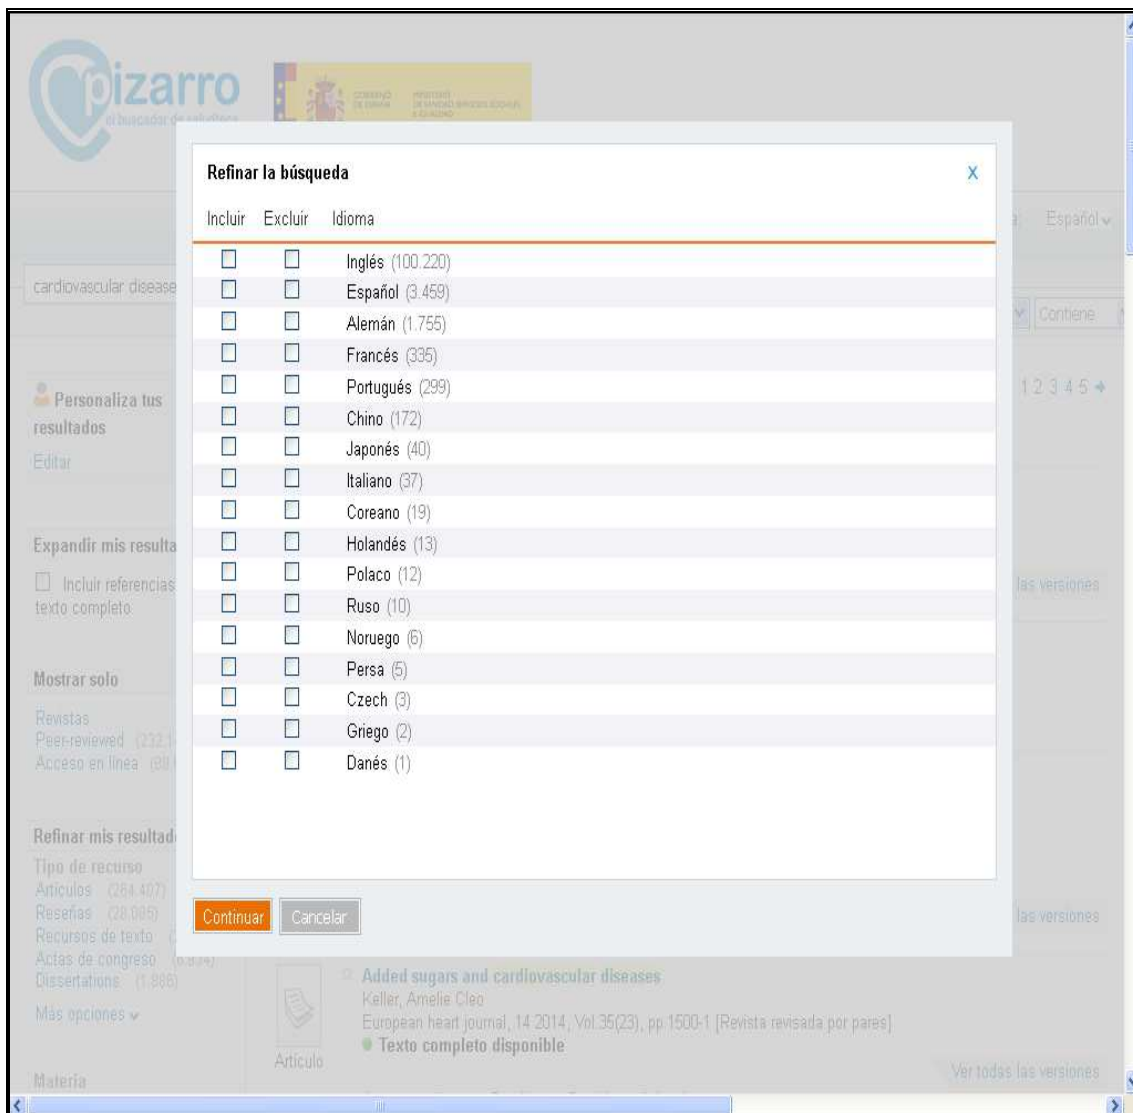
pizarro
el buscador de salud

GOBIERNO DE ESPAÑA
MINISTERIO DE SANIDAD, SERVICIOS SOCIALES E IGUALDAD

Español

cardiovascular disease

Contiene

Personaliza tus resultados
Editar

Expandir mis resulta
Incluir referencias texto completo

Mostrar solo
Revistas
Peer-reviewed (232.1
Acceso en línea (80.

Refinar mis resultad
Tipo de recurso
Artículos (284.407)
Reseñas (28.085)
Recursos de texto
Actas de congreso (6.834)
Dissertations (1.886)
Más opciones

Materia

1 2 3 4 5

las versiones

las versiones

Refinar la búsqueda

X

| Incluir | Excluir | Idioma |
|---|---|---|
| ☐ | ☐ | Inglés (100.220) |
| ☐ | ☐ | Español (3.459) |
| ☐ | ☐ | Alemán (1.755) |
| ☐ | ☐ | Francés (335) |
| ☐ | ☐ | Portugués (299) |
| ☐ | ☐ | Chino (172) |
| ☐ | ☐ | Japonés (40) |
| ☐ | ☐ | Italiano (37) |
| ☐ | ☐ | Coreano (19) |
| ☐ | ☐ | Holandés (13) |
| ☐ | ☐ | Polaco (12) |
| ☐ | ☐ | Ruso (10) |
| ☐ | ☐ | Noruego (6) |
| ☐ | ☐ | Persa (5) |
| ☐ | ☐ | Czech (3) |
| ☐ | ☐ | Griego (2) |
| ☐ | ☐ | Danés (1) |

Continuar Cancelar

Added sugars and cardiovascular diseases
Keller, Amelie Cleo
European heart journal, 14 2014, Vol.35(23), pp.1500-1 [Revista revisada por pares]
Texto completo disponible
Artículo

Ver todas las versiones